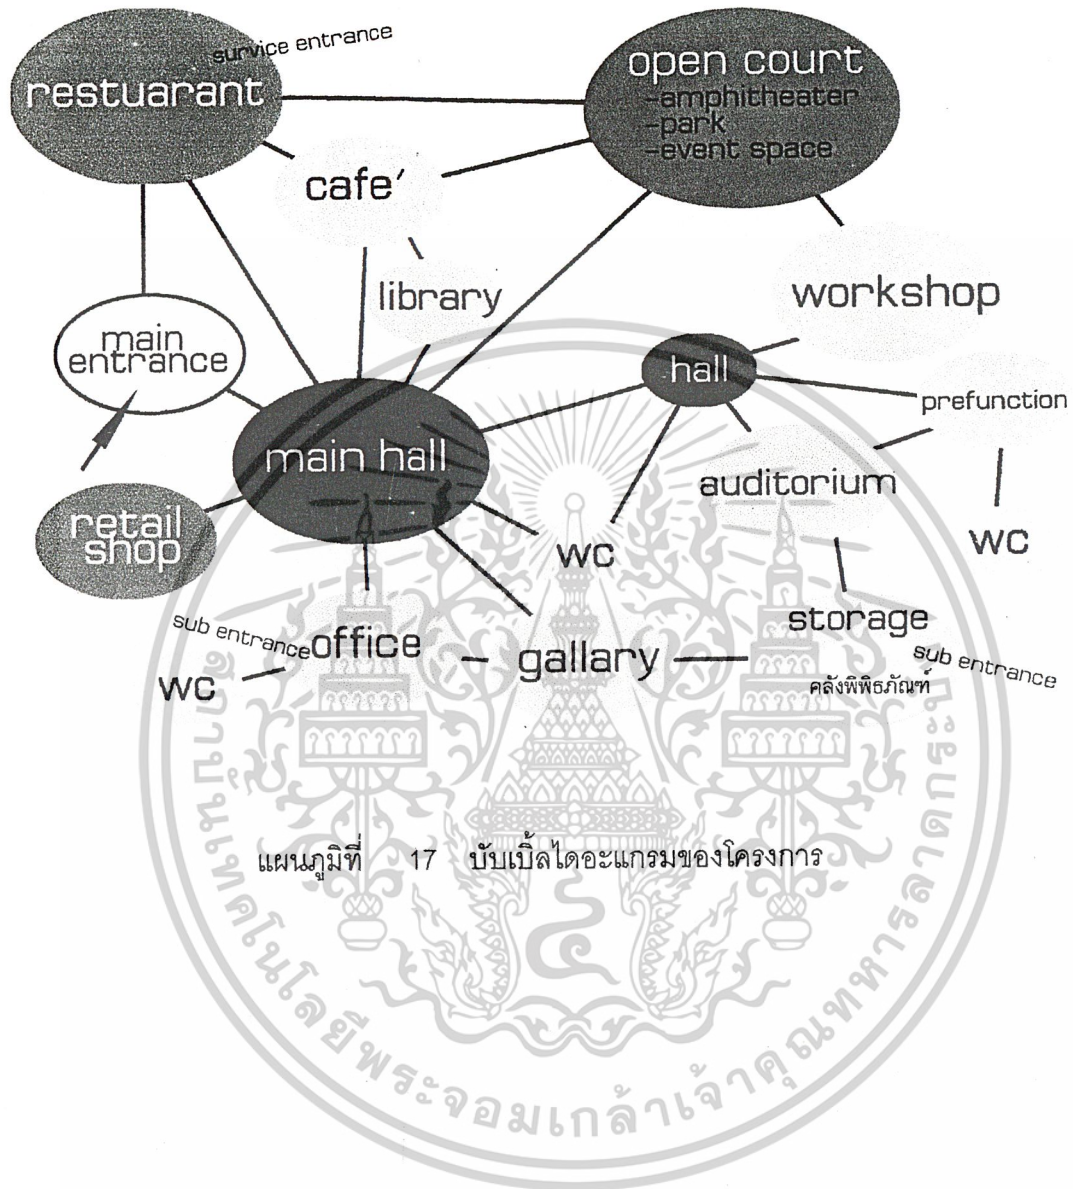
survice entrance
restuarant

open court
-amphitheater
-park
-event space

cafe'

library

workshop

main entrance

hall

prefunction

main hall

auditorium

retail shop

wc

wc

storage

sub entrance

office

gallary

sub entrance

wc

คลังพิพิธภัณฑ์

แผนภูมิที่ 17 บับเบิ้ลไดอะแกรมของโครงการ

สถาบันเทคโนโลยีพระจอมเกล้าเจ้าคุณทหารลาดกระบัง